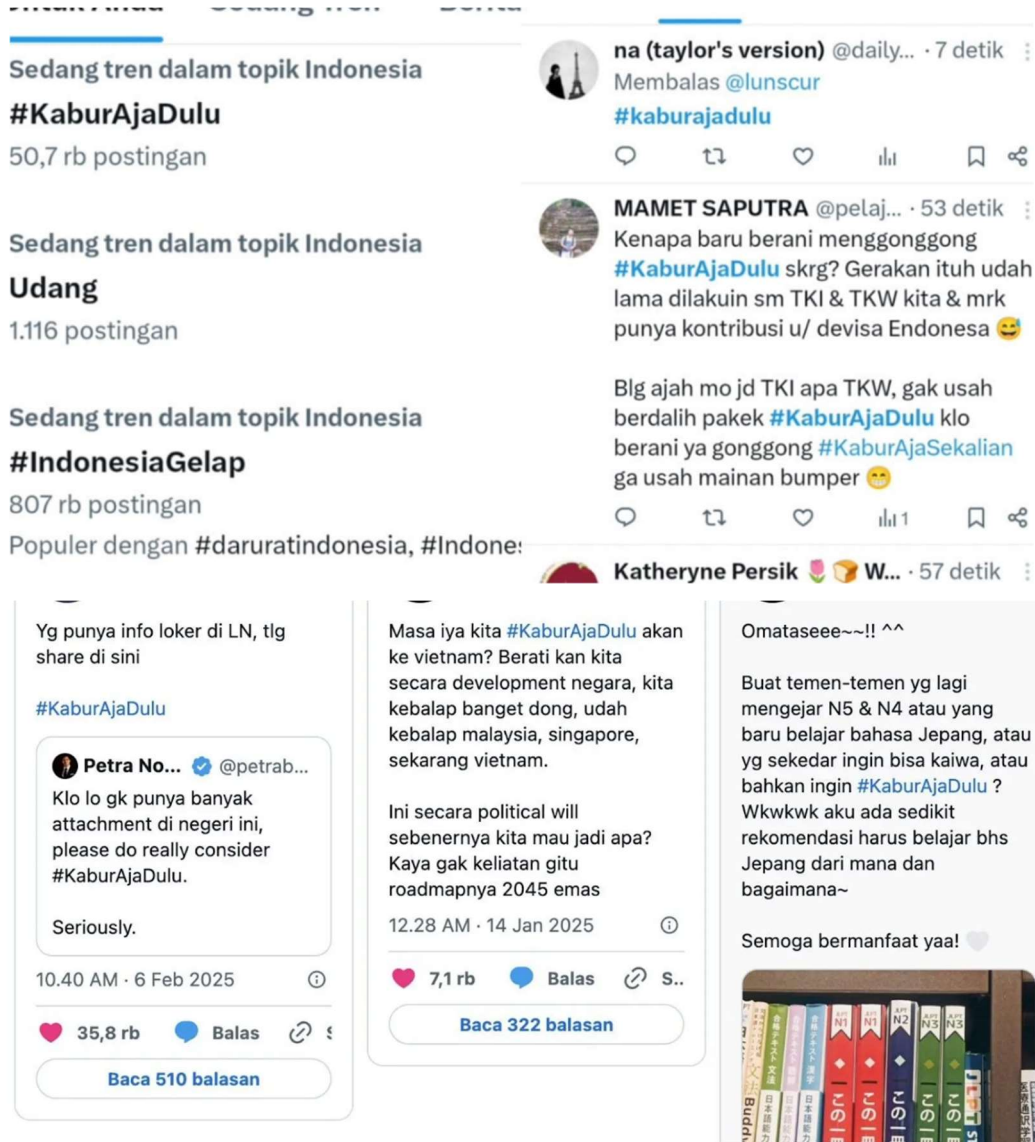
Sedang tren dalam topik Indonesia
#KaburAjaDulu
50,7 rb postingan

Sedang tren dalam topik Indonesia
Udang
1.116 postingan

Sedang tren dalam topik Indonesia
#IndonesiaGelap
807 rb postingan
Populer dengan #daruratindonesia, #Indone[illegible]

na (taylor's version) @daily... · 7 detik
Membalas @lunscur
#kaburajadulu

MAMET SAPUTRA @pelaj... · 53 detik
Kenapa baru berani menggonggong #KaburAjaDulu skrg? Gerakan ituh udah lama dilakuin sm TKI & TKW kita & mrk punya kontribusi u/ devisa Endonesa 😅

Blg ajah mo jd TKI apa TKW, gak usah berdalih pakek #KaburAjaDulu klo berani ya gonggong #KaburAjaSekalian ga usah mainan bumper 😁
1

Katheryne Persik 🌷🍞 W... · 57 detik

Yg punya info loker di LN, tlg share di sini

#KaburAjaDulu

Petra No... @petrab...
Klo lo gk punya banyak attachment di negeri ini, please do really consider #KaburAjaDulu.

Seriously.

10.40 AM · 6 Feb 2025

35,8 rb Balas
Baca 510 balasan

Masa iya kita #KaburAjaDulu akan ke vietnam? Berati kan kita secara development negara, kita kebalap banget dong, udah kebalap malaysia, singapore, sekarang vietnam.

Ini secara political will sebenernya kita mau jadi apa? Kaya gak keliatan gitu roadmapnya 2045 emas

12.28 AM · 14 Jan 2025

7,1 rb Balas S..
Baca 322 balasan

Omataseee~~!! ^^

Buat temen-temen yg lagi mengejar N5 & N4 atau yang baru belajar bahasa Jepang, atau yg sekedar ingin bisa kaiwa, atau bahkan ingin #KaburAjaDulu ? Wkwkwk aku ada sedikit rekomendasi harus belajar bhs Jepang dari mana dan bagaimana~

Semoga bermanfaat yaa! 🤍

N1 N1 N2 N3 N3